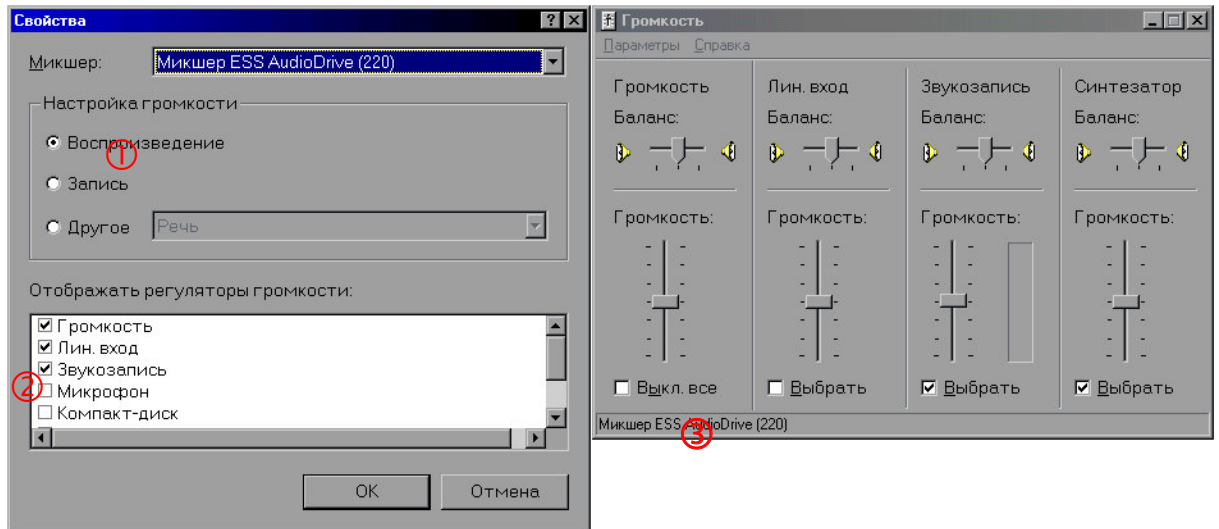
Свойства

Микшер: Микшер ESS AudioDrive (220)

Настройка громкости

Воспроизведение
①

Запись

Другое Речь

Отображать регуляторы громкости:

☑ Громкость
☑ Лин. вход
☑ Звукозапись
② ☐ Микрофон
☐ Компакт-диск

OK Отмена

Громкость

Параметры Справка

Громкость
Баланс:
Громкость:
☐ Выкл. все

Лин. вход
Баланс:
Громкость:
☐ Выбрать

Звукозапись
Баланс:
Громкость:
☑ Выбрать

Синтезатор
Баланс:
Громкость:
☑ Выбрать

Микшер ESS AudioDrive (220)
③